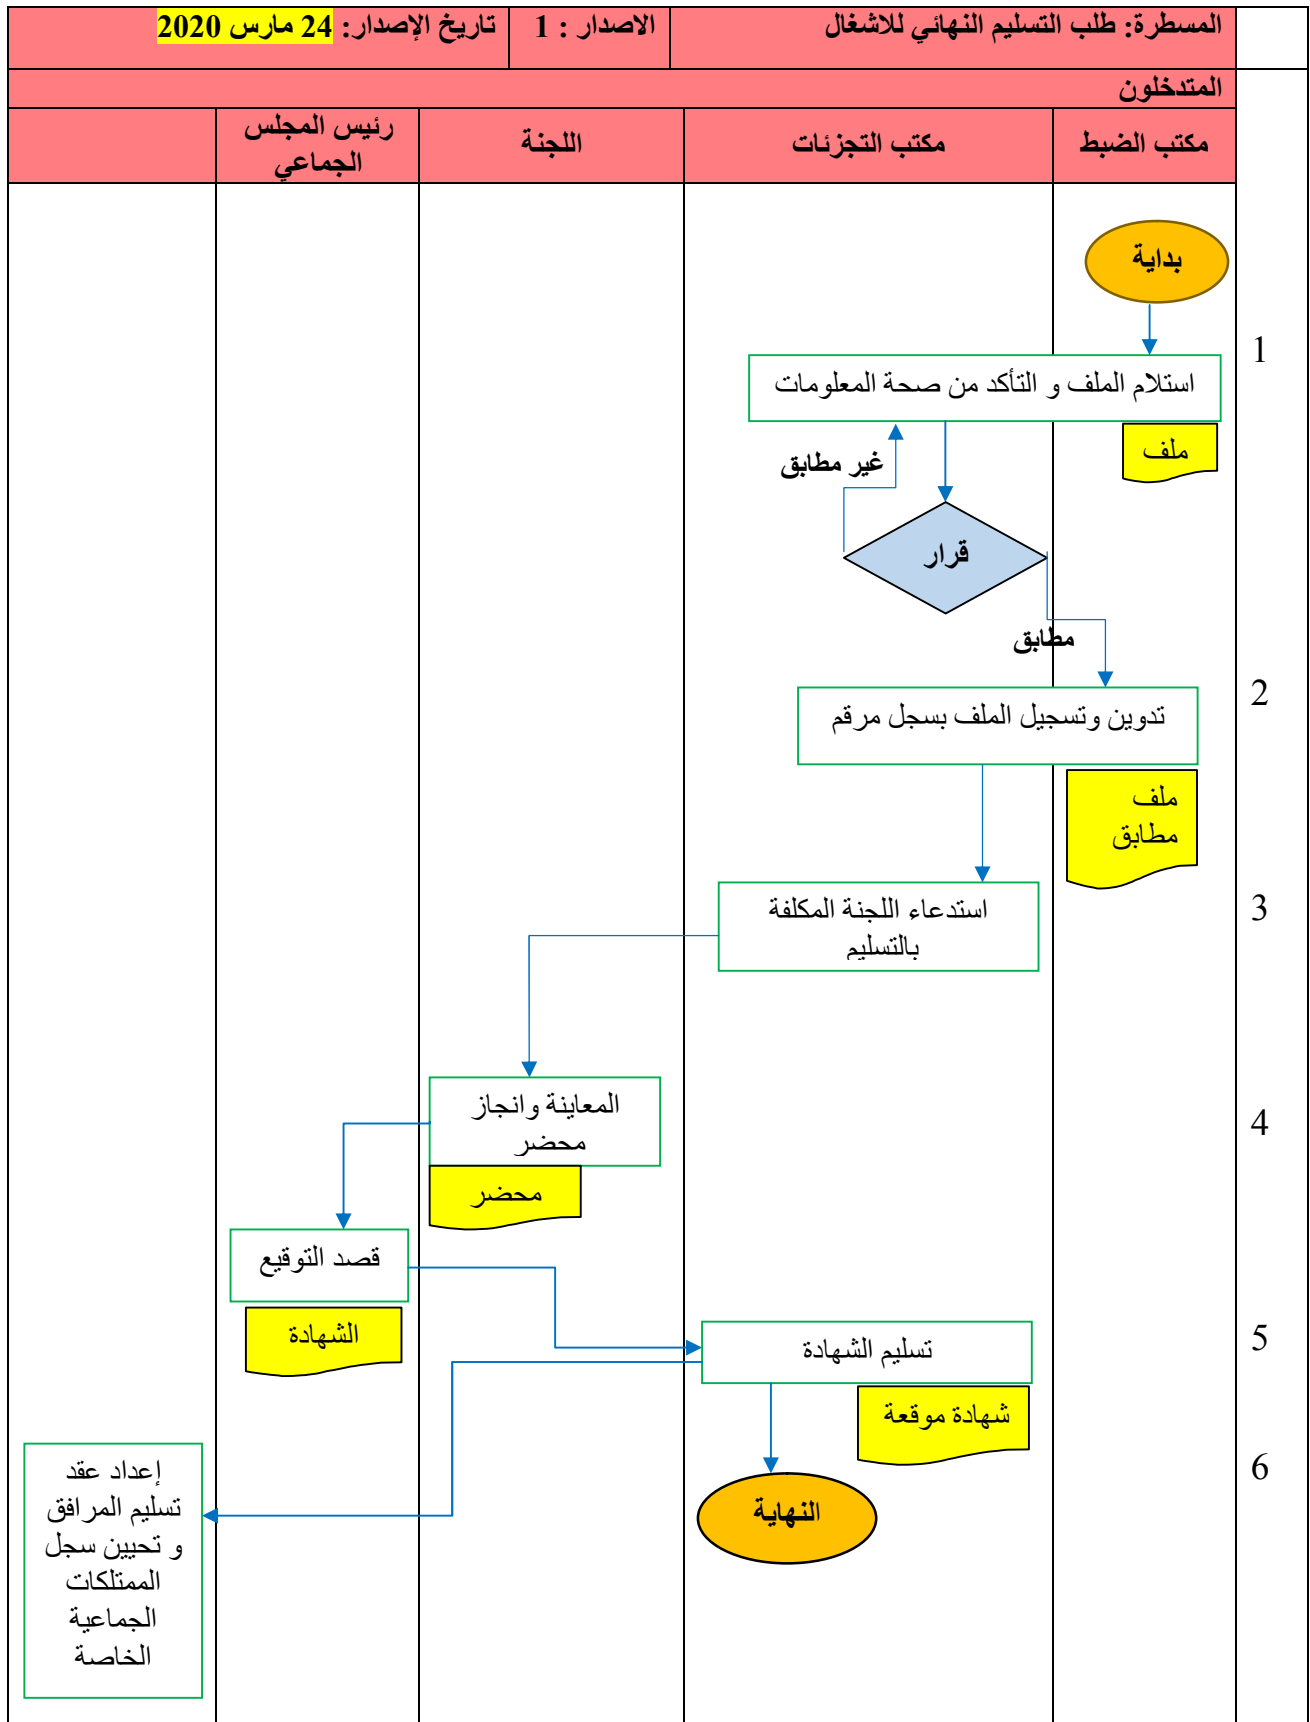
| المسطرة: طلب التسليم النهائي للاشغال | الاصدار : 1 | تاريخ الإصدار: 24 مارس 2020 |
|---|---|---|

المتدخلون

| مكتب الضبط | مكتب التجزئات | اللجنة | رئيس المجلس الجماعي | |
|---|---|---|---|---|

بداية

1 استلام الملف و التأكد من صحة المعلومات

ملف

غير مطابق

قرار

مطابق

2 تدوين وتسجيل الملف بسجل مرقم

ملف مطابق

3 استدعاء اللجنة المكلفة بالتسليم

4 المعاينة وانجاز محضر

محضر

قصد التوقيع

الشهادة

5 تسليم الشهادة

شهادة موقعة

6 النهاية

إعداد عقد تسليم المرافق و تحيين سجل الممتلكات الجماعية الخاصة